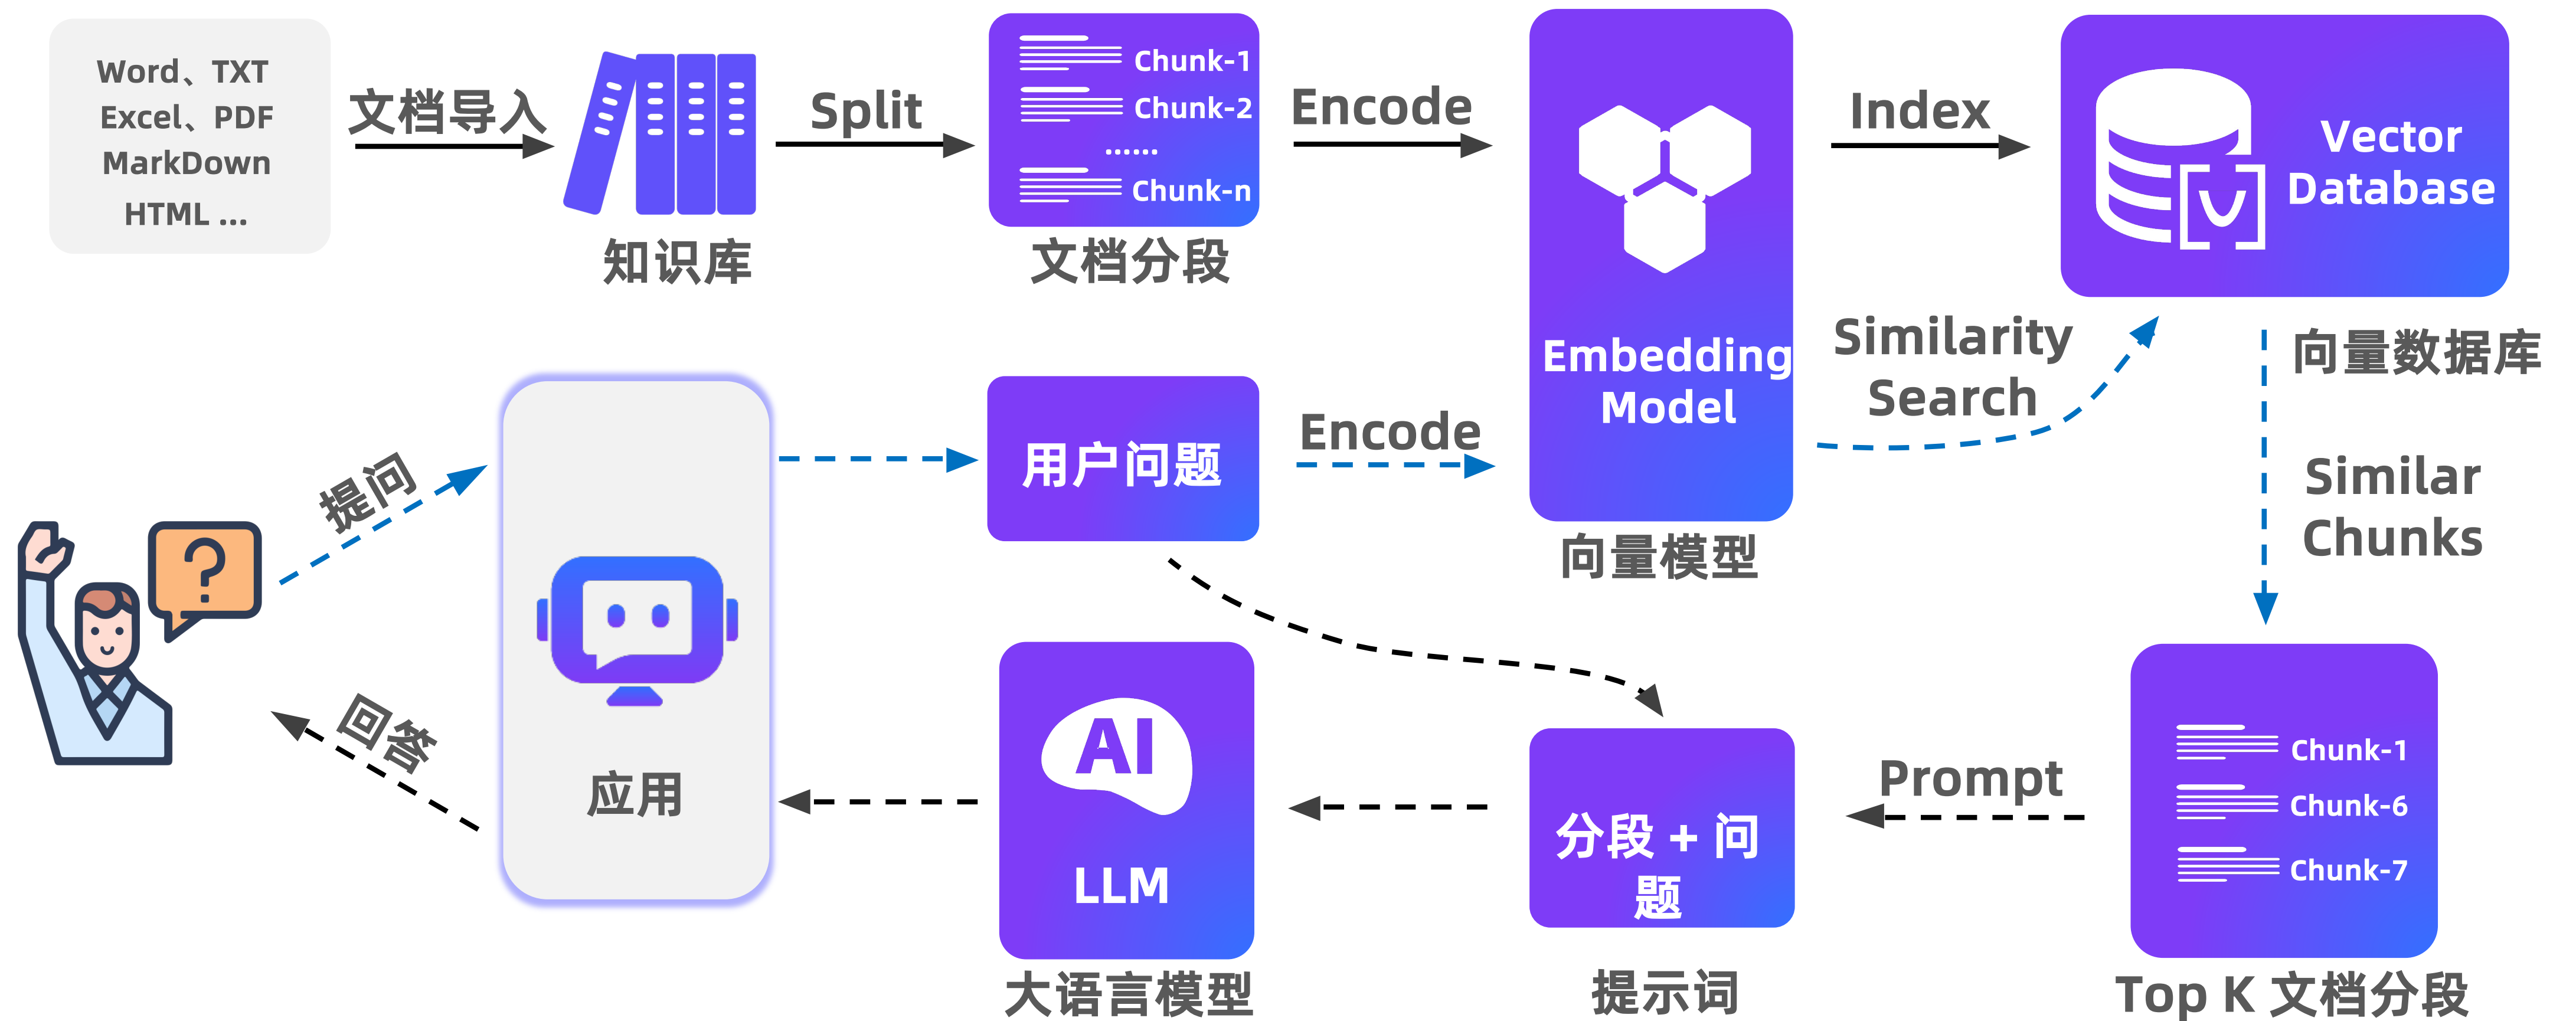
Word、TXT
Excel、PDF
MarkDown
HTML ...

文档导入

知识库

Split

Chunk-1
Chunk-2
......
Chunk-n

文档分段

Encode

Embedding Model

向量模型

Index

Vector Database

向量数据库

Similarity Search

Similar Chunks

提问

用户问题

Encode

应用

回答

AI
LLM

大语言模型

分段 + 问题

提示词

Prompt

Chunk-1
Chunk-6
Chunk-7

Top K 文档分段